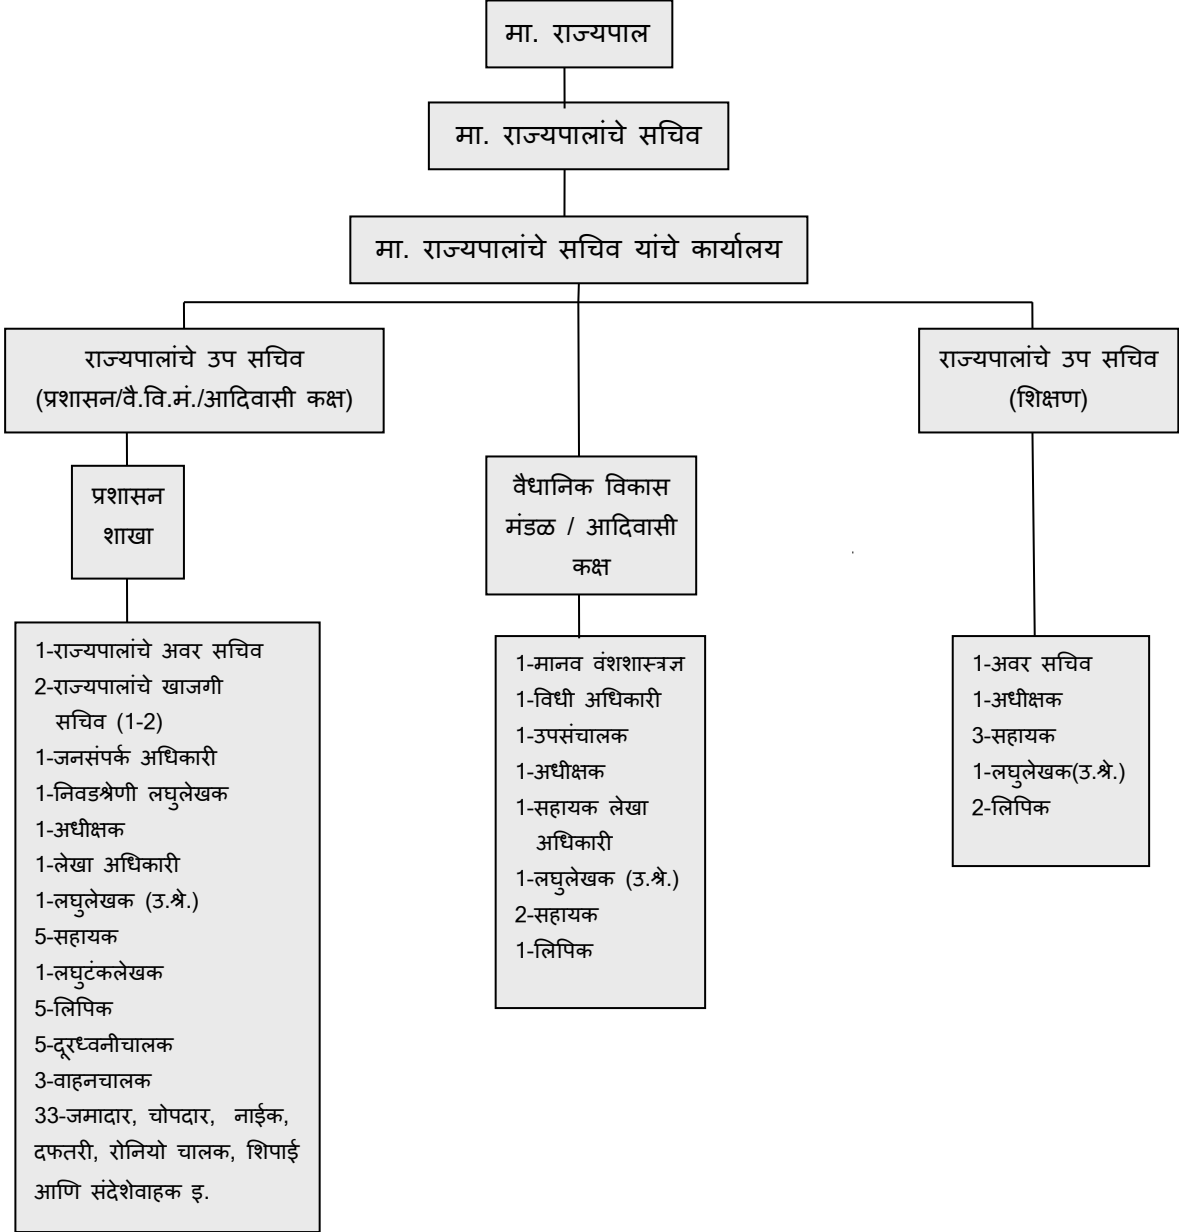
मा. राज्यपाल

मा. राज्यपालांचे सचिव

मा. राज्यपालांचे सचिव यांचे कार्यालय

राज्यपालांचे उप सचिव (प्रशासन/वै.वि.मं./आदिवासी कक्ष)

प्रशासन शाखा

1-राज्यपालांचे अवर सचिव
2-राज्यपालांचे खाजगी सचिव (1-2)
1-जनसंपर्क अधिकारी
1-निवडश्रेणी लघुलेखक
1-अधीक्षक
1-लेखा अधिकारी
1-लघुलेखक (उ.श्रे.)
5-सहायक
1-लघुटंकलेखक
5-लिपिक
5-दूरध्वनीचालक
3-वाहनचालक
33-जमादार, चोपदार, नाईक, दफतरी, रोनियो चालक, शिपाई आणि संदेशेवाहक इ.

वैधानिक विकास मंडळ / आदिवासी कक्ष

1-मानव वंशशास्त्रज्ञ
1-विधी अधिकारी
1-उपसंचालक
1-अधीक्षक
1-सहायक लेखा अधिकारी
1-लघुलेखक (उ.श्रे.)
2-सहायक
1-लिपिक

राज्यपालांचे उप सचिव (शिक्षण)

1-अवर सचिव
1-अधीक्षक
3-सहायक
1-लघुलेखक(उ.श्रे.)
2-लिपिक